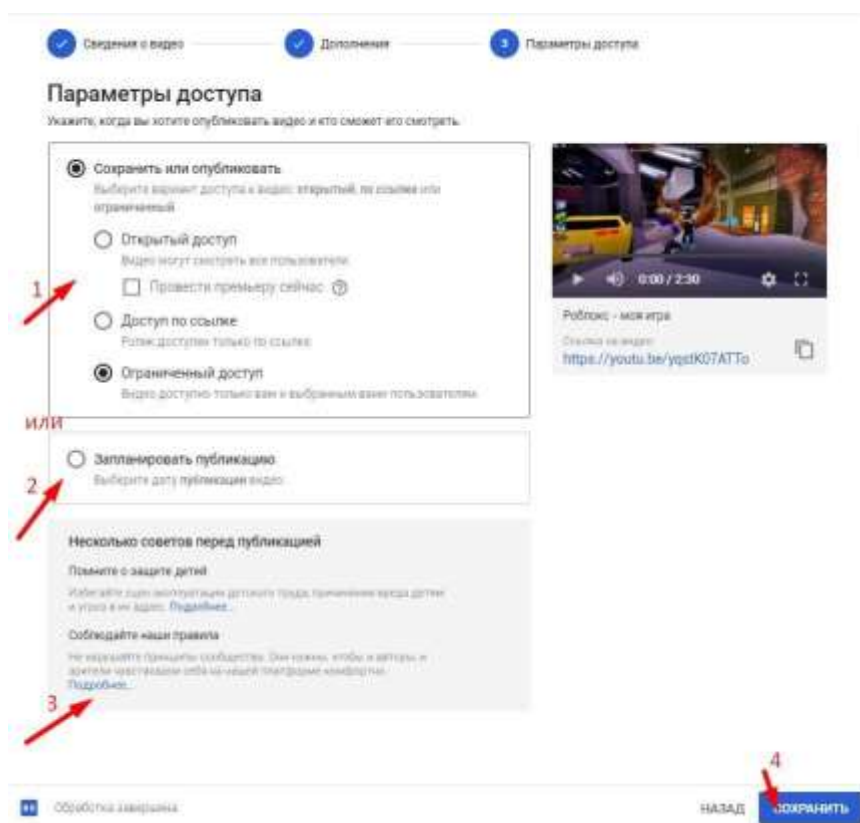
Сведения о видео
Дополнения
3 Параметры доступа

Параметры доступа

Укажите, когда вы хотите опубликовать видео и кто сможет его смотреть.

Сохранить или опубликовать
Выберите вариант доступа к видео: открытый, по ссылке или ограниченный.

Открытый доступ
Видео могут смотреть все пользователи.

Провести премьеру сейчас

Доступ по ссылке
Ролик доступен только по ссылке.

Ограниченный доступ
Видео доступно только вам и выбранным вами пользователям.

1

или

Запланировать публикацию
Выберите дату публикации видео.

2

Несколько советов перед публикацией

Помните о защите детей
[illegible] Подробнее...

Соблюдайте наши правила
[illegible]
Подробнее...

3

0:00 / 2:30

Роблокс - моя игра
Ссылка на видео
https://youtu.be/yqstK07ATTo

4

Обработка завершена

НАЗАД
СОХРАНИТЬ